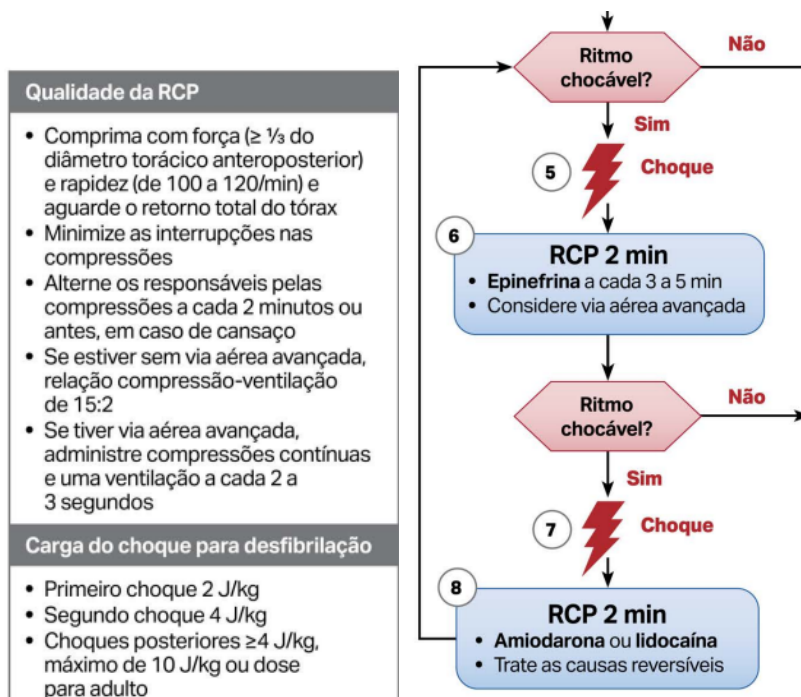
Qualidade da RCP

• Comprima com força (≥ ⅓ do diâmetro torácico anteroposterior) e rapidez (de 100 a 120/min) e aguarde o retorno total do tórax
• Minimize as interrupções nas compressões
• Alterne os responsáveis pelas compressões a cada 2 minutos ou antes, em caso de cansaço
• Se estiver sem via aérea avançada, relação compressão-ventilação de 15:2
• Se tiver via aérea avançada, administre compressões contínuas e uma ventilação a cada 2 a 3 segundos

Carga do choque para desfibrilação

• Primeiro choque 2 J/kg
• Segundo choque 4 J/kg
• Choques posteriores ≥4 J/kg, máximo de 10 J/kg ou dose para adulto

Ritmo chocável?
Não
Sim
5
Choque
6
RCP 2 min
• Epinefrina a cada 3 a 5 min
• Considere via aérea avançada
Ritmo chocável?
Não
Sim
7
Choque
8
RCP 2 min
• Amiodarona ou lidocaína
• Trate as causas reversíveis